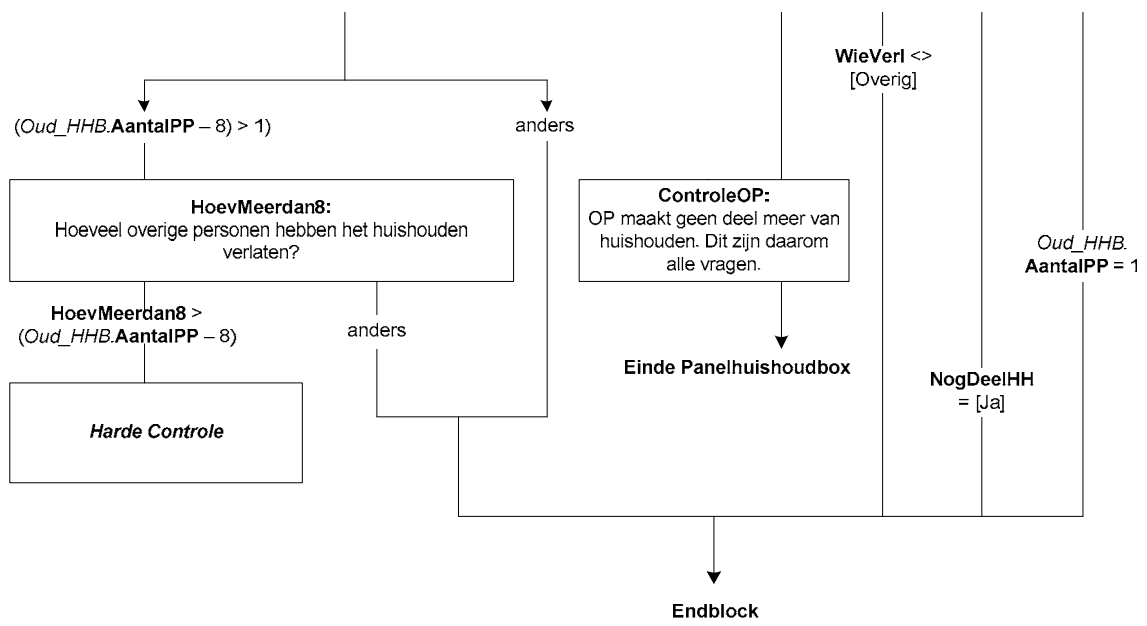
(Oud_HHB.**AantalPP** – 8) > 1)

anders

**HoevMeerdan8:**
Hoeveel overige personen hebben het huishouden verlaten?

**HoevMeerdan8** > (Oud_HHB.**AantalPP** – 8)

anders

***Harde Controle***

**WieVerl** <> [Overig]

**ControleOP:**
OP maakt geen deel meer van huishouden. Dit zijn daarom alle vragen.

**Einde Panelhuishoudbox**

Oud_HHB. **AantalPP** = 1

**NogDeelHH** = [Ja]

**Endblock**